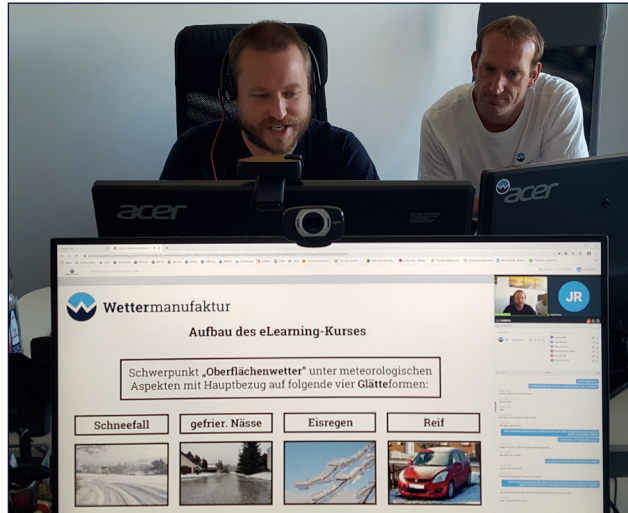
acer

acer

Wettermanufaktur

Aufbau des eLearning-Kurses

Schwerpunkt „Oberflächenwetter" unter meteorologischen Aspekten mit Hauptbezug auf folgende vier Glätteformen:

Schneefall

gefrier. Nässe

Eisregen

Reif

JR